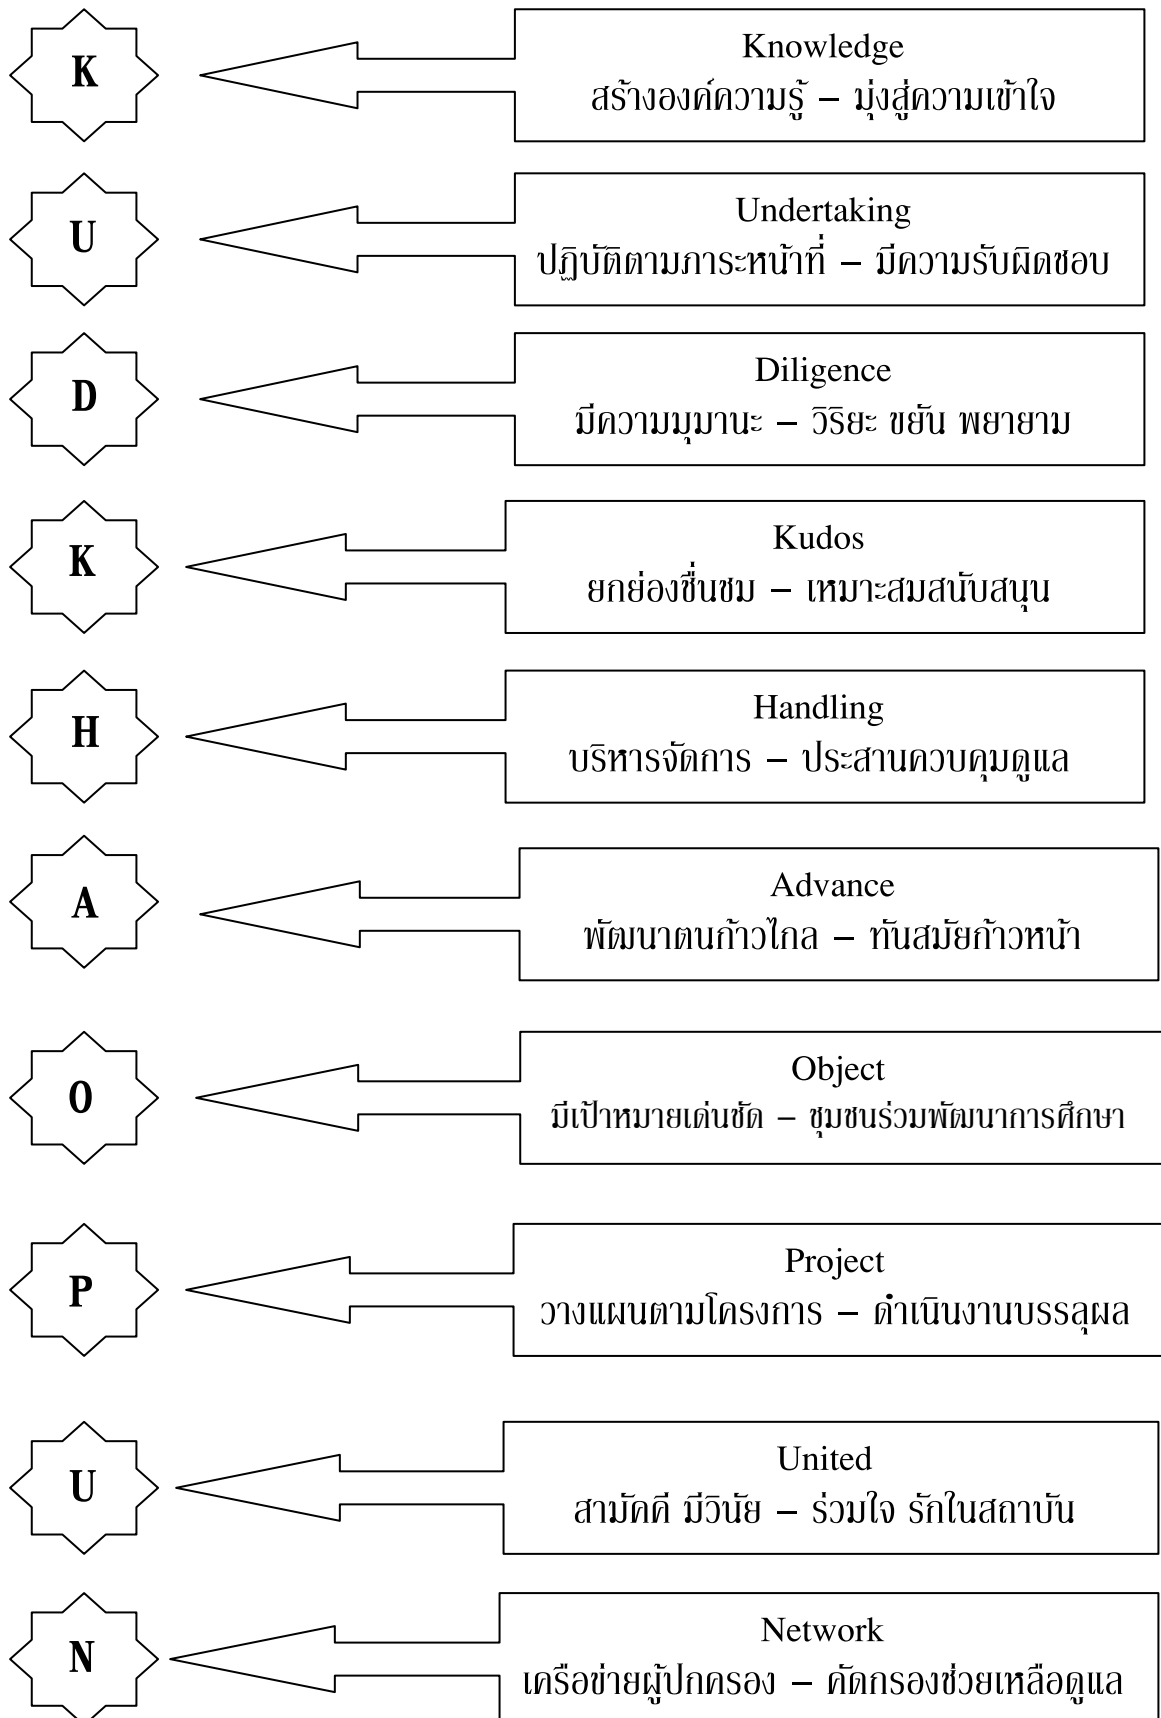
K

Knowledge
สร้างองค์ความรู้ – มุ่งสู่ความเข้าใจ

U

Undertaking
ปฏิบัติตามภาระหน้าที่ – มีความรับผิดชอบ

D

Diligence
มีความมุมานะ – วิริยะ ขยัน พยายาม

K

Kudos
ยกย่องชื่นชม – เหมาะสมสนับสนุน

H

Handling
บริหารจัดการ – ประสานควบคุมดูแล

A

Advance
พัฒนาตนก้าวไกล – ทันสมัยก้าวหน้า

O

Object
มีเป้าหมายเด่นชัด – ชุมชนร่วมพัฒนาการศึกษา

P

Project
วางแผนตามโครงการ – ดำเนินงานบรรลุผล

U

United
สามัคคี มีวินัย – ร่วมใจ รักในสถาบัน

N

Network
เครือข่ายผู้ปกครอง – คัดกรองช่วยเหลือดูแล